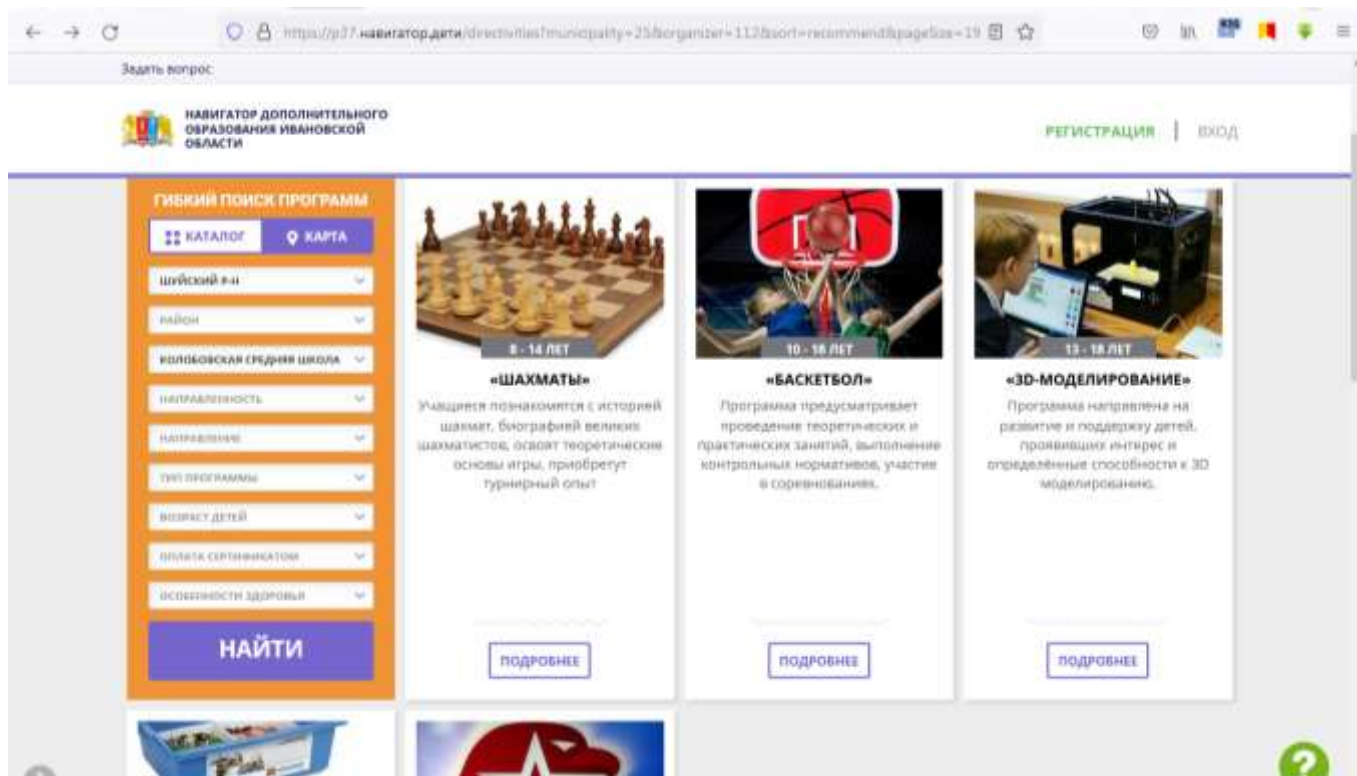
https://p37.навигатор.дети/directivities?municipality=25&organizer=112&sort=recommend&pageSize=19

Задать вопрос

НАВИГАТОР ДОПОЛНИТЕЛЬНОГО ОБРАЗОВАНИЯ ИВАНОВСКОЙ ОБЛАСТИ

РЕГИСТРАЦИЯ | ВХОД

ГИБКИЙ ПОИСК ПРОГРАММ

КАТАЛОГ

КАРТА

Шуйский р-н

РАЙОН

КОЛОБОВСКАЯ СРЕДНЯЯ ШКОЛА

НАПРАВЛЕННОСТЬ

НАПРАВЛЕНИЕ

ТИП ПРОГРАММЫ

ВОЗРАСТ ДЕТЕЙ

ОПЛАТА СЕРТИФИКАТОМ

ОСОБЕННОСТИ ЗДОРОВЬЯ

НАЙТИ

8 - 14 ЛЕТ

«ШАХМАТЫ»

Учащиеся познакомятся с историей шахмат, биографией великих шахматистов, освоят теоретические основы игры, приобретут турнирный опыт

ПОДРОБНЕЕ

10 - 18 ЛЕТ

«БАСКЕТБОЛ»

Программа предусматривает проведение теоретических и практических занятий, выполнение контрольных нормативов, участие в соревнованиях.

ПОДРОБНЕЕ

13 - 18 ЛЕТ

«3D-МОДЕЛИРОВАНИЕ»

Программа направлена на развитие и поддержку детей, проявивших интерес и определённые способности к 3D моделированию.

ПОДРОБНЕЕ